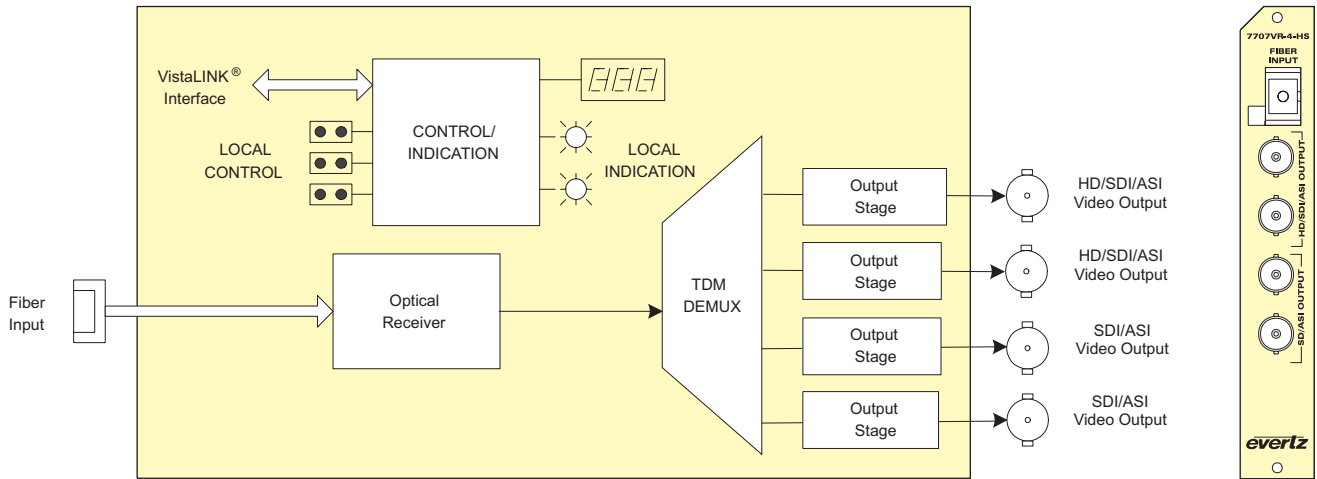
VistaLINK®
Interface

LOCAL
CONTROL

CONTROL/
INDICATION

LOCAL
INDICATION

Fiber
Input

Optical
Receiver

TDM
DEMUX

Output
Stage

Output
Stage

Output
Stage

Output
Stage

HD/SDI/ASI
Video Output

HD/SDI/ASI
Video Output

SDI/ASI
Video Output

SDI/ASI
Video Output

7707VR-4-HS

FIBER
INPUT

HD/SDI/ASI OUTPUT

SDI/ASI OUTPUT

evertz